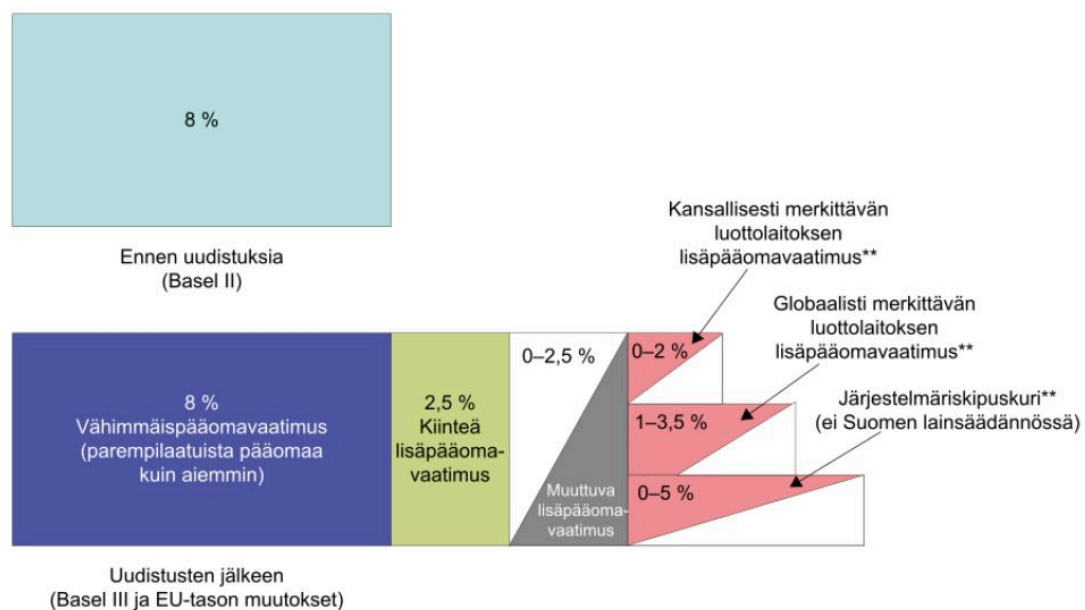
8 %

Ennen uudistuksia
(Basel II)

Kansallisesti merkittävän luottolaitoksen lisäpääomavaatimus**

Globaalisti merkittävän luottolaitoksen lisäpääomavaatimus**

Järjestelmäriskipuskuri**
(ei Suomen lainsäädännössä)

8 %
Vähimmäispääomavaatimus
(parempilaatuista pääomaa kuin aiemmin)

2,5 %
Kiinteä lisäpääomavaatimus

0–2,5 %

Muuttuva lisäpääomavaatimus

0–2 %

1–3,5 %

0–5 %

Uudistusten jälkeen
(Basel III ja EU-tason muutokset)